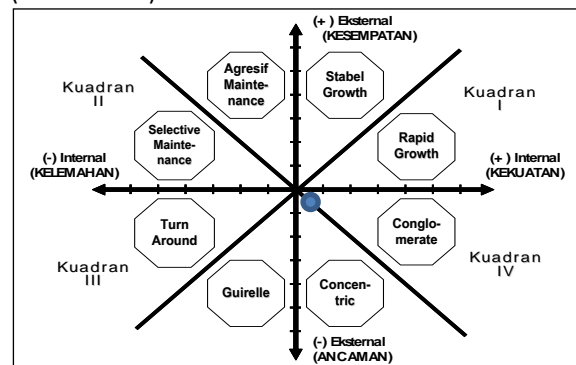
(+ ) Eksternal
(KESEMPATAN)

Kuadran
II

Agresif Maintenance

Stabel Growth

Kuadran
I

Selective Maintenance

Rapid Growth

(-) Internal
(KELEMAHAN)

(+ ) Internal
(KEKUATAN)

Turn Around

Conglomerate

Kuadran
III

Kuadran
IV

Guirelle

Concentric

(-) Eksternal
(ANCAMAN)